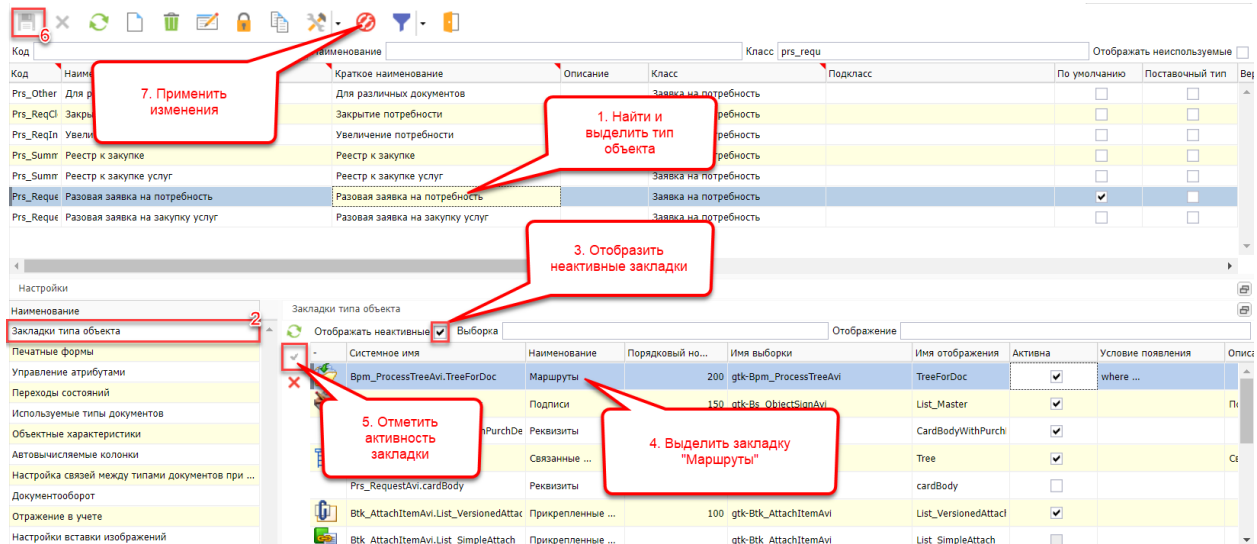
6

Код | Наименование | Класс prs_requ | Отображать неиспользуемые

7. Применить изменения

| Код | Наименование | Краткое наименование | Описание | Класс | Подкласс | По умолчанию | Поставочный тип | Вер |
|---|---|---|---|---|---|---|---|---|
| Prs_Other | Для р | Для различных документов | | Заявка на потребность | | | | |
| Prs_ReqCl | Закры | Закрытие потребности | | потребность | | | | |
| Prs_ReqIn | Увели | Увеличение потребности | | потребность | | | | |
| Prs_Summ | Реестр к закупке | Реестр к закупке | | потребность | | | | |
| Prs_Summ | Реестр к закупке услуг | Реестр к закупке услуг | | Заявка на потребность | | | | |
| Prs_Reque | Разовая заявка на потребность | Разовая заявка на потребность | | Заявка на потребность | | ✔ | | |
| Prs_Reque | Разовая заявка на закупку услуг | Разовая заявка на закупку услуг | | Заявка на потребность | | | | |

1. Найти и выделить тип объекта

3. Отобразить неактивные закладки

Настройки

Наименование
2
Закладки типа объекта
Печатные формы
Управление атрибутами
Переходы состояний
Используемые типы документов
Объектные характеристики
Автовычисляемые колонки
Настройка связей между типами документов при ...
Документооборот
Отражение в учете
Настройки вставки изображений

Закладки типа объекта

Отображать неактивные ✔ Выборка | Отображение

| Системное имя | Наименование | Порядковый но... | Имя выборки | Имя отображения | Активна | Условие появления | Описа |
|---|---|---|---|---|---|---|---|
| Bpm_ProcessTreeAvi.TreeForDoc | Маршруты | 200 | gtk-Bpm_ProcessTreeAvi | TreeForDoc | ✔ | where ... | |
| | Подписи | 150 | gtk-Bs_ObjectSignAvi | List_Master | ✔ | | По |
| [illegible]hPurchDe | Реквизиты | | | CardBodyWithPurch | ✔ | | |
| | Связанные ... | | | Tree | ✔ | | Св |
| Prs_RequestAvi.cardBody | Реквизиты | | | cardBody | | | |
| Btk_AttachItemAvi.List_VersionedAttac | Прикрепленные ... | 100 | gtk-Btk_AttachItemAvi | List_VersionedAttac | ✔ | | |
| Btk_AttachItemAvi.List_SimpleAttach | Прикрепленные ... | | gtk-Btk_AttachItemAvi | List_SimpleAttach | | | |

5. Отметить активность закладки

4. Выделить закладку "Маршруты"